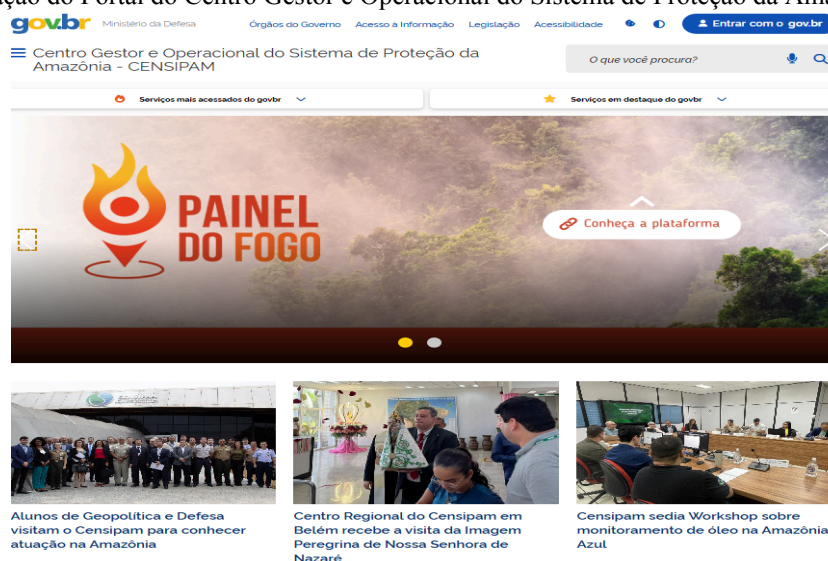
ação do Portal do Centro Gestor e Operacional do Sistema de Proteção da Am

gov.br Ministério da Defesa Órgãos do Governo Acesso à Informação Legislação Acessibilidade Entrar com o gov.br

Centro Gestor e Operacional do Sistema de Proteção da Amazônia - CENSIPAM

O que você procura?

Serviços mais acessados do govbr

Serviços em destaque do govbr

PAINEL DO FOGO

Conheça a plataforma

Alunos de Geopolítica e Defesa visitam o Censipam para conhecer atuação na Amazônia

Centro Regional do Censipam em Belém recebe a visita da Imagem Peregrina de Nossa Senhora de Nazaré

Censipam sedia Workshop sobre monitoramento de óleo na Amazônia Azul